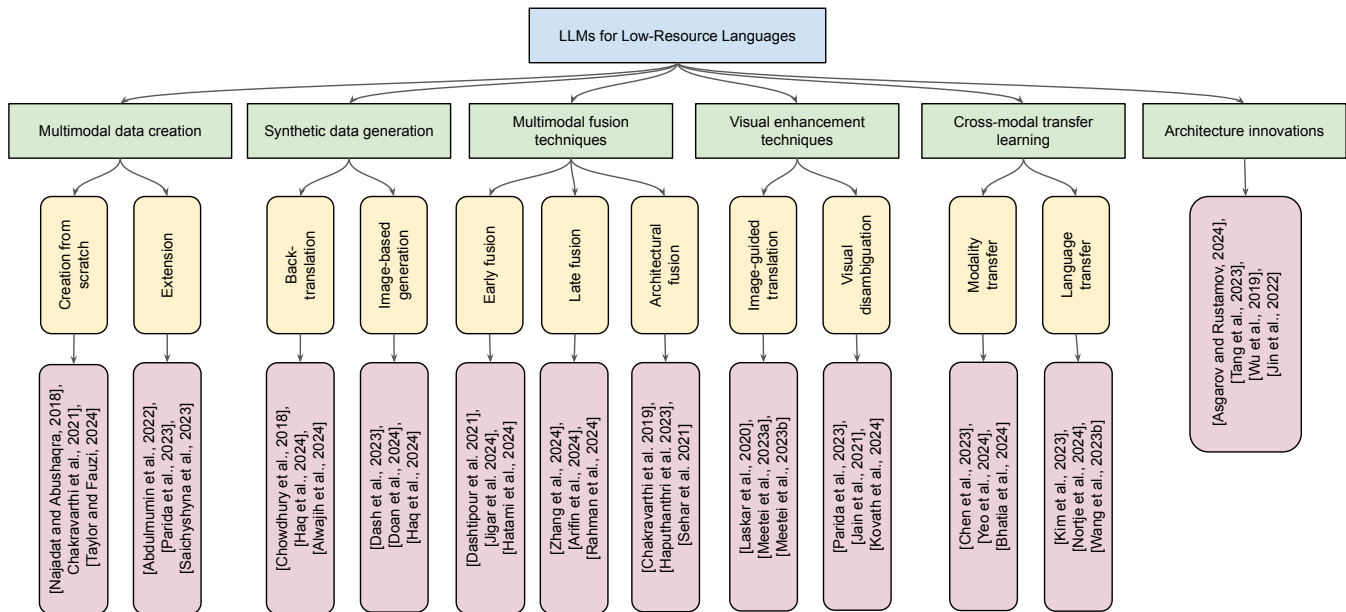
LLMs for Low-Resource Languages

Multimodal data creation

Creation from scratch

[Najadat and Abushaqra, 2018], Chakravarthi et al., 2021], [Taylor and Fauzi, 2024]

Extension

[Abdulmumin et al., 2022], [Parida et al., 2023], [Saichyshyna et al., 2023]

Synthetic data generation

Back-translation

[Chowdhury et al., 2018], [Haq et al., 2024], [Alwajih et al., 2024]

Image-based generation

[Dash et al., 2023], [Doan et al., 2024], [Haq et al., 2024]

Multimodal fusion techniques

Early fusion

[Dashtipour et al. 2021], [Jigar et al., 2024], [Hatami et al., 2024]

Late fusion

[Zhang et al., 2024], [Arifin et al., 2024], [Rahman et al., 2024]

Architectural fusion

[Chakravarthi et al. 2019], [Haputhanthri et al. 2023], [Sehar et al. 2021]

Visual enhancement techniques

Image-guided translation

[Laskar et al., 2020], [Meetei et al., 2023a], [Meetei et al., 2023b]

Visual disambiguation

[Parida et al., 2023], [Jain et al., 2021], [Kovath et al., 2024]

Cross-modal transfer learning

Modality transfer

[Chen et al., 2023], [Yeo et al., 2024], [Bhatia et al., 2024]

Language transfer

[Kim et al., 2023], [Nortje et al., 2024], [Wang et al., 2023b]

Architecture innovations

[Asgarov and Rustamov, 2024], [Tang et al., 2023], [Wu et al., 2019], [Jin et al., 2022]